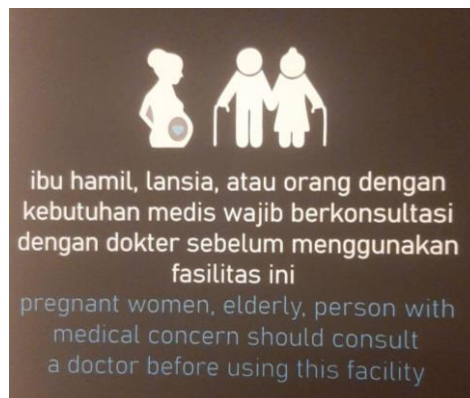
ibu hamil, lansia, atau orang dengan kebutuhan medis wajib berkonsultasi dengan dokter sebelum menggunakan fasilitas ini

pregnant women, elderly, person with medical concern should consult a doctor before using this facility